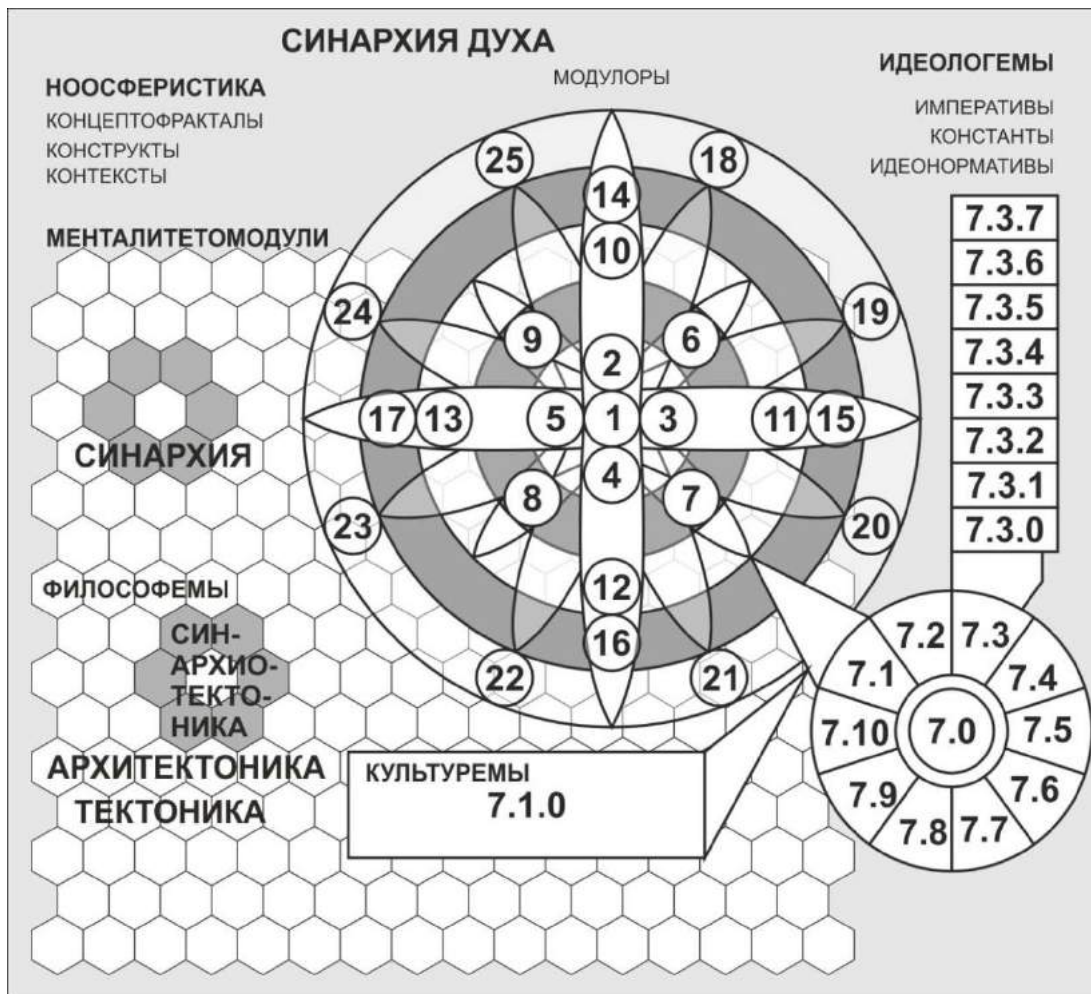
СИНАРХИЯ ДУХА

НООСФЕРИСТИКА
КОНЦЕПТОФРАКТАЛЫ
КОНСТРУКТЫ
КОНТЕКСТЫ

МОДУЛОРЫ

ИДЕОЛОГЕМЫ
ИМПЕРАТИВЫ
КОНСТАНТЫ
ИДЕОНОРМАТИВЫ

МЕНТАЛИТЕТОМОДУЛИ

25
18
14
10
24
9
2
6
19
17
13
5
1
3
11
15
4
8
7
23
20
12
16
22
21

| 7.3.7 |
|---|
| 7.3.6 |
| 7.3.5 |
| 7.3.4 |
| 7.3.3 |
| 7.3.2 |
| 7.3.1 |
| 7.3.0 |

СИНАРХИЯ

ФИЛОСОФЕМЫ

СИН-АРХИО-ТЕКТО-НИКА

7.2 7.3
7.1 7.4
7.10 7.0 7.5
7.9 7.6
7.8 7.7

АРХИТЕКТОНИКА
ТЕКТОНИКА

КУЛЬТУРЕМЫ
7.1.0